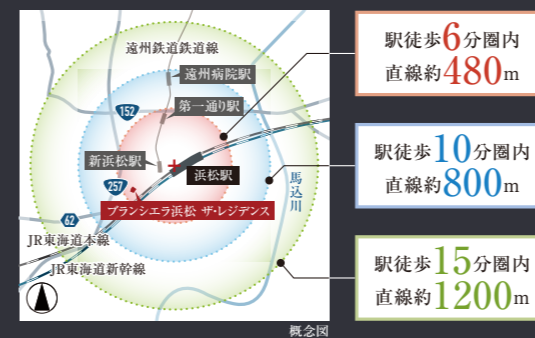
遠州鉄道鉄道線

遠州病院駅

152

第一通り駅

新浜松駅

浜松駅

257

ブランシエラ浜松 ザ・レジデンス

62

JR東海道本線

JR東海道新幹線

馬込川

駅徒歩6分圏内
直線約480m

駅徒歩10分圏内
直線約800m

駅徒歩15分圏内
直線約1200m

概念図